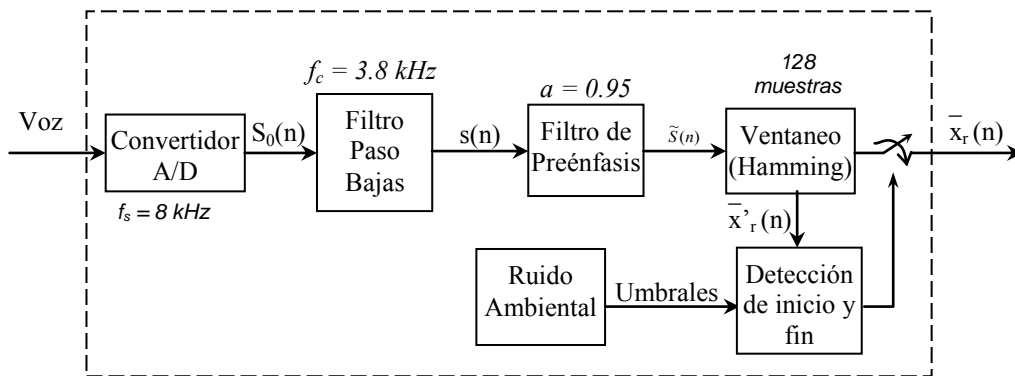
Voz

Convertidor A/D

$f_s = 8\ kHz$

$S_0(n)$

$f_c = 3.8\ kHz$

Filtro Paso Bajas

s(n)

$a = 0.95$

Filtro de Preénfasis

$\tilde{S}(n)$

128 muestras

Ventaneo (Hamming)

$\bar{x}_r(n)$

$\bar{x}'_r(n)$

Ruido Ambiental

Umbrales

Detección de inicio y fin